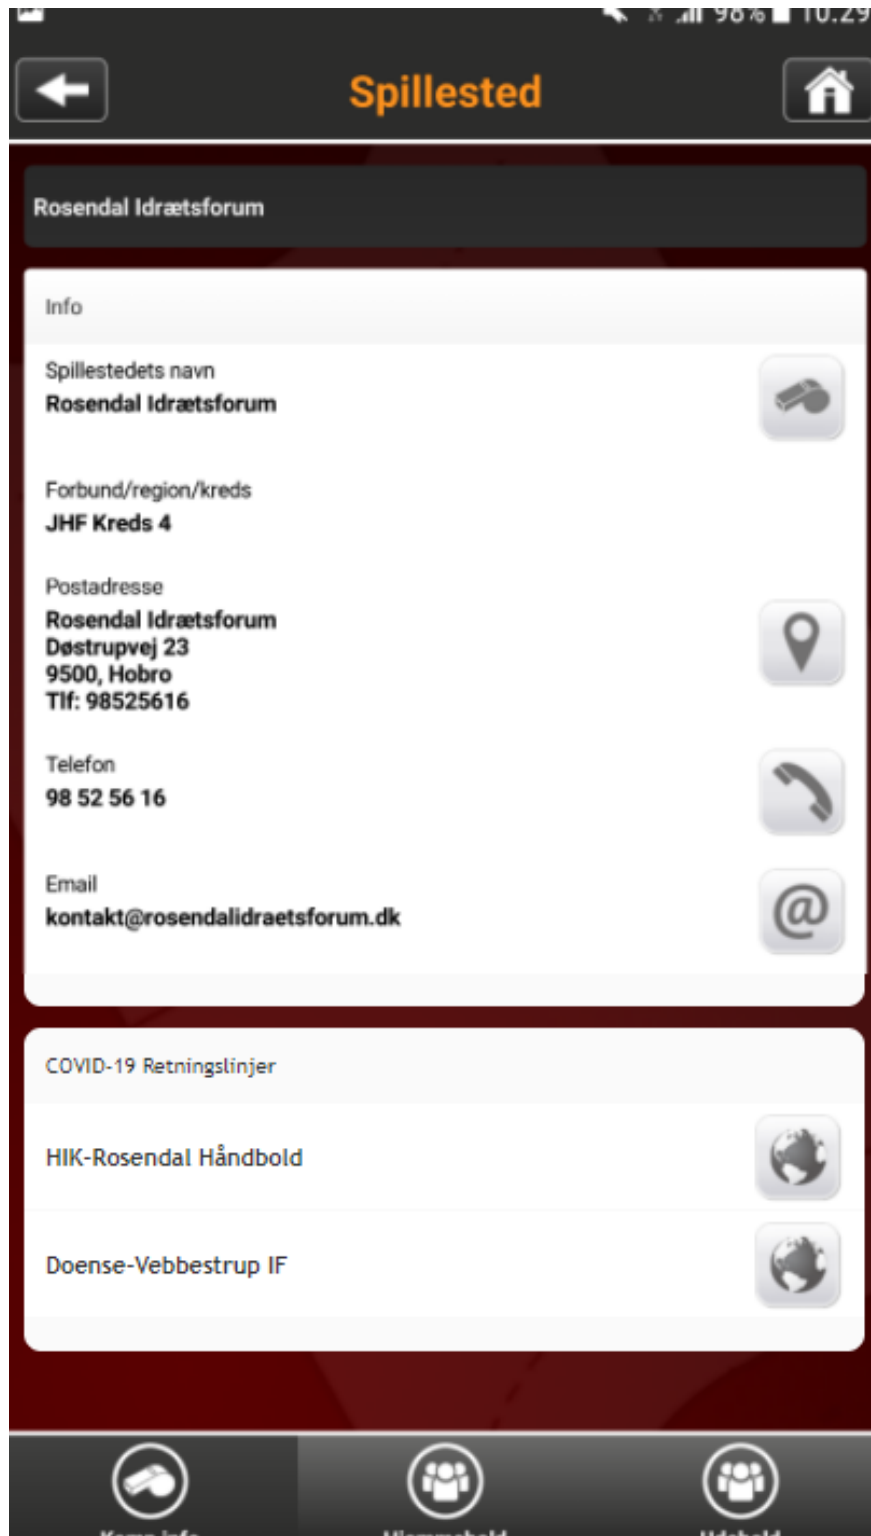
98% 10:29

Spillested

Rosendal Idrætsforum

Info

Spillestedets navn
Rosendal Idrætsforum

Forbund/region/kreds
JHF Kreds 4

Postadresse
Rosendal Idrætsforum
Døstrupvej 23
9500, Hobro
Tlf: 98525616

Telefon
98 52 56 16

Email
kontakt@rosendalidraetsforum.dk

COVID-19 Retningslinjer

HIK-Rosendal Håndbold

Doense-Vebbestrup IF

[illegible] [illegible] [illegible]